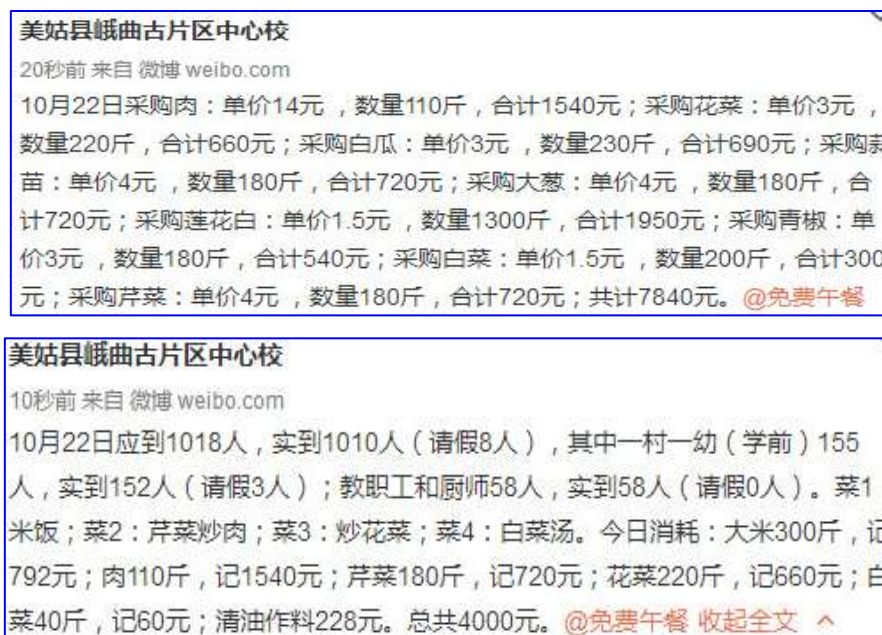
美姑县峨曲古片区中心校

20秒前 来自 微博 weibo.com

10月22日采购肉：单价14元 ，数量110斤，合计1540元；采购花菜：单价3元 ，数量220斤，合计660元；采购白瓜：单价3元 ，数量230斤，合计690元；采购蒜苗：单价4元 ，数量180斤，合计720元；采购大葱：单价4元 ，数量180斤，合计720元；采购莲花白：单价1.5元 ，数量1300斤，合计1950元；采购青椒：单价3元 ，数量180斤，合计540元；采购白菜：单价1.5元 ，数量200斤，合计300元；采购芹菜：单价4元 ，数量180斤，合计720元；共计7840元。@免费午餐

美姑县峨曲古片区中心校

10秒前 来自 微博 weibo.com

10月22日应到1018人，实到1010人（请假8人），其中一村一幼（学前）155人，实到152人（请假3人）；教职工和厨师58人，实到58人（请假0人）。菜1米饭；菜2：芹菜炒肉；菜3：炒花菜；菜4：白菜汤。今日消耗：大米300斤，记792元；肉110斤，记1540元；芹菜180斤，记720元；花菜220斤，记660元；白菜40斤，记60元；清油作料228元。总共4000元。@免费午餐 收起全文 ^